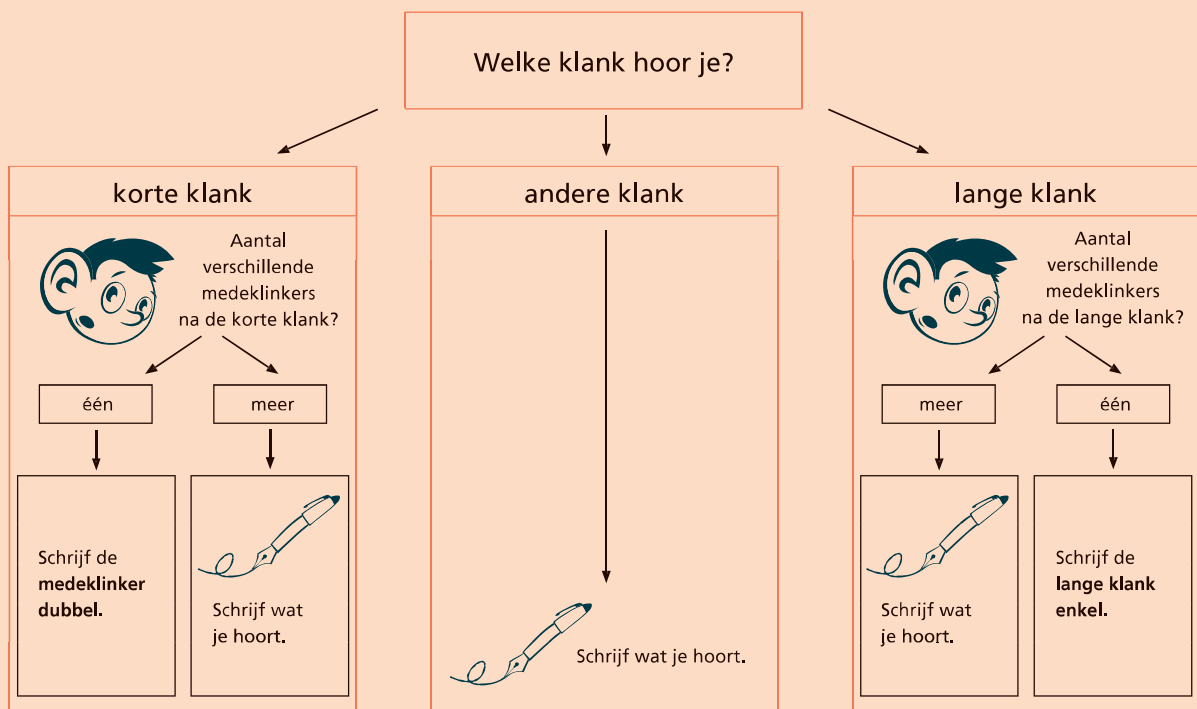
Welke klank hoor je?

korte klank

Aantal verschillende medeklinkers na de korte klank?

één

meer

Schrijf de **medeklinker dubbel.**

Schrijf wat je hoort.

andere klank

Schrijf wat je hoort.

lange klank

Aantal verschillende medeklinkers na de lange klank?

meer

één

Schrijf wat je hoort.

Schrijf de **lange klank enkel.**